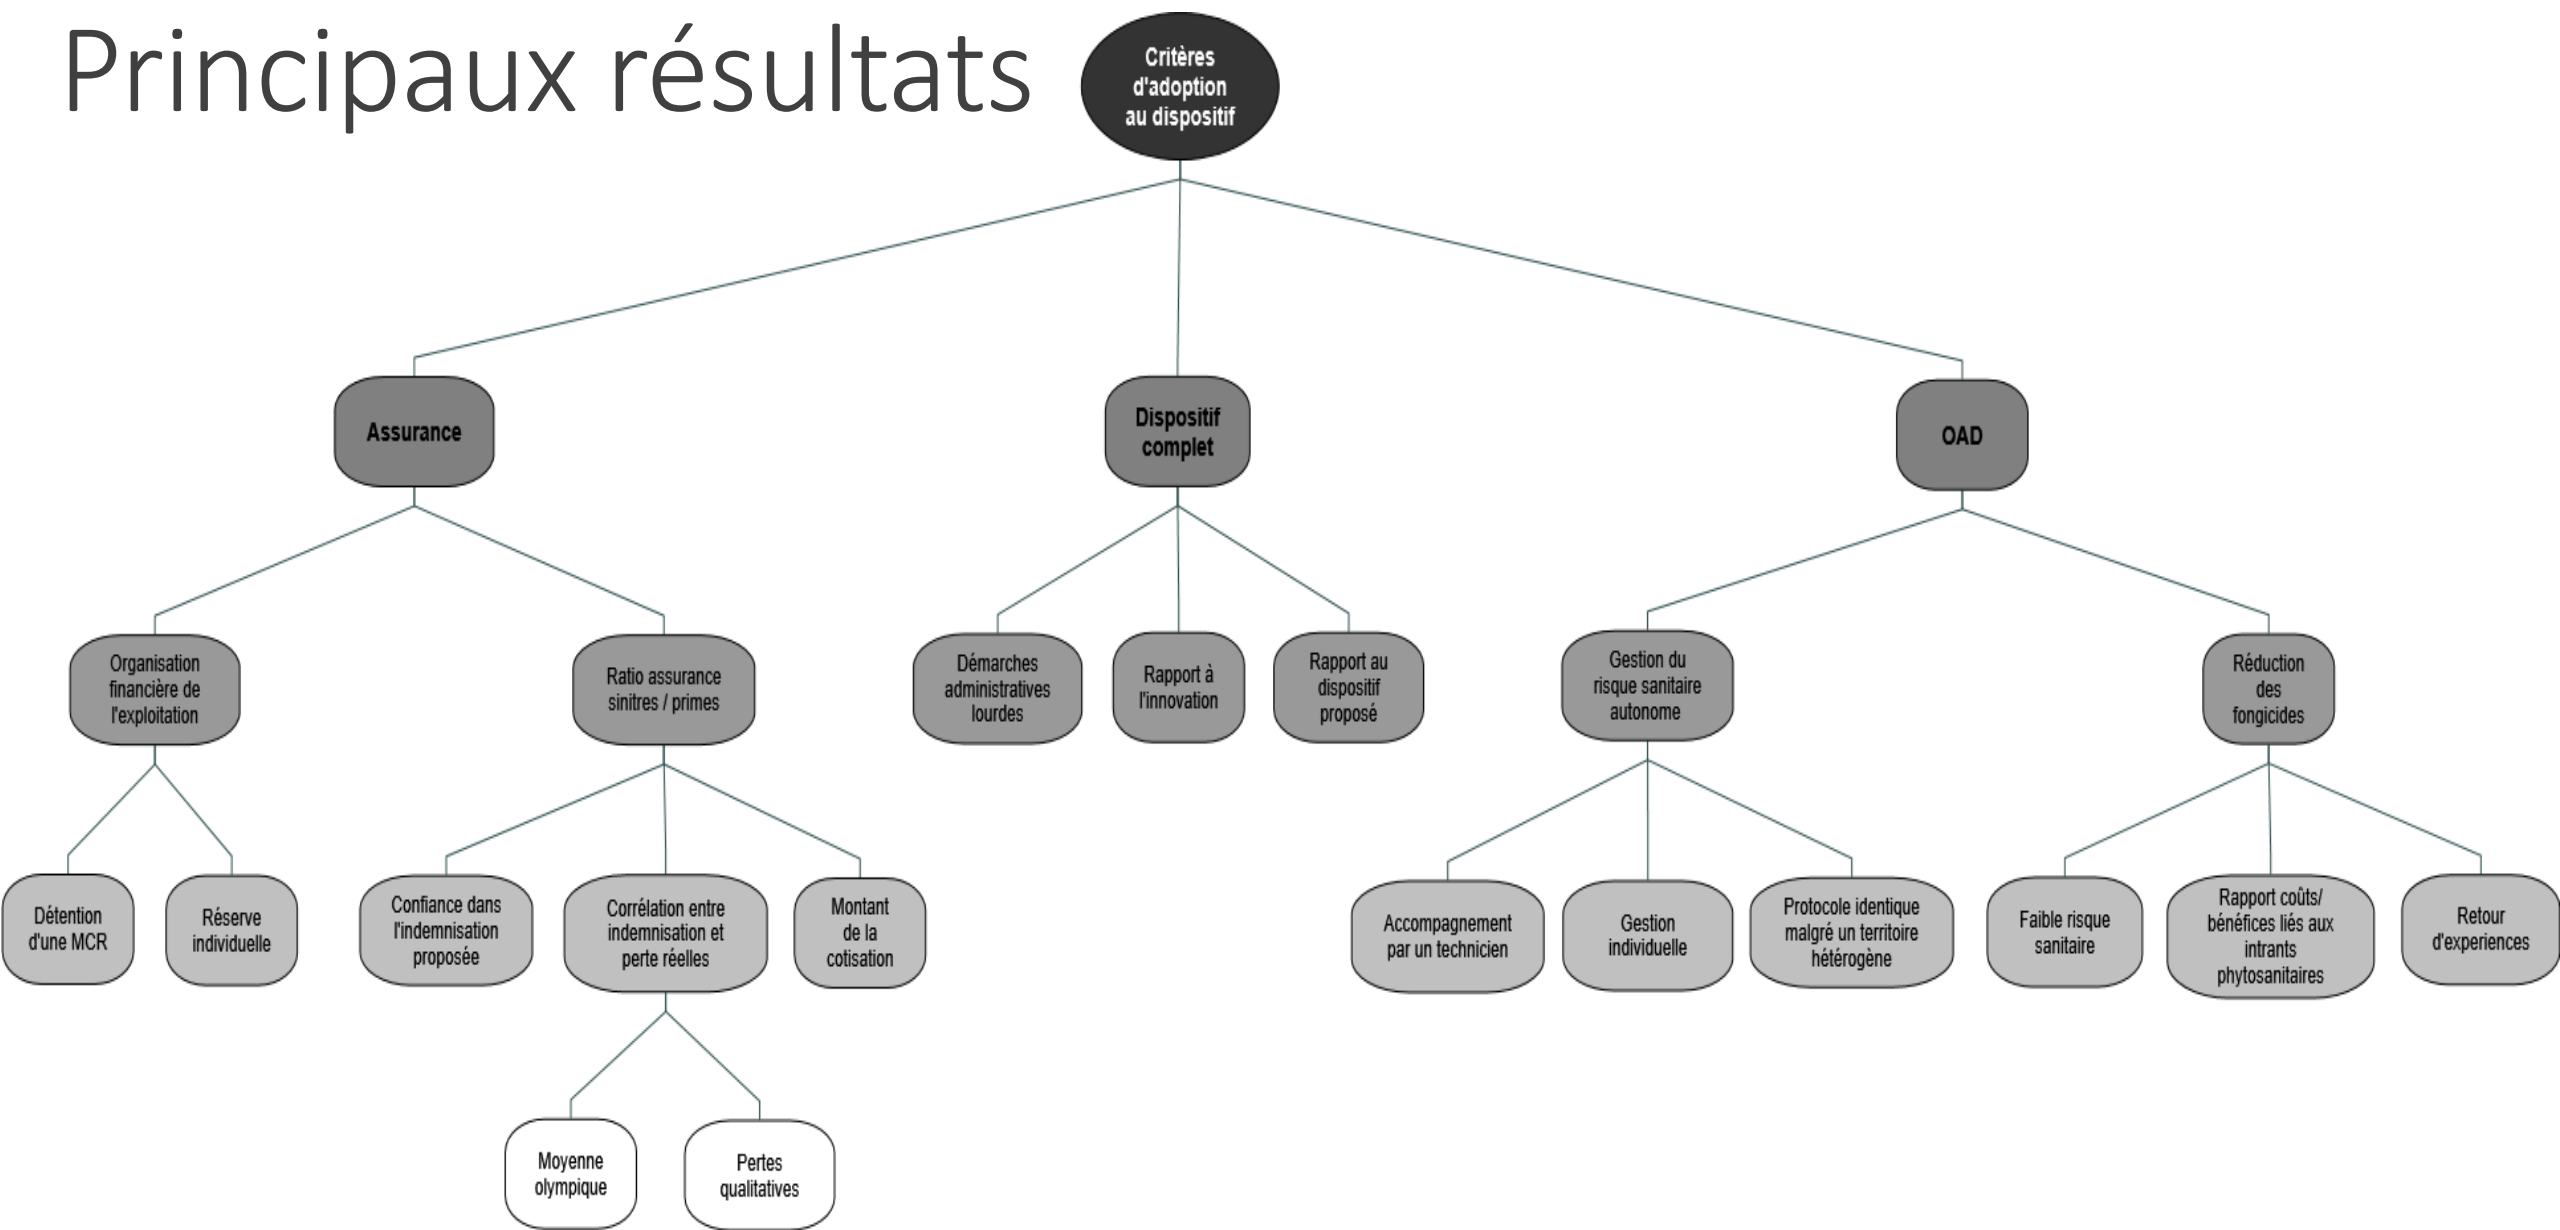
Principaux résultats

Critères d'adoption au dispositif

Assurance

Dispositif complet

OAD

Organisation financière de l'exploitation

Ratio assurance sinitres / primes

Démarches administratives lourdes

Rapport à l'innovation

Rapport au dispositif proposé

Gestion du risque sanitaire autonome

Réduction des fongicides

Détention d'une MCR

Réserve individuelle

Confiance dans l'indemnisation proposée

Corrélation entre indemnisation et perte réelles

Montant de la cotisation

Accompagnement par un technicien

Gestion individuelle

Protocole identique malgré un territoire hétérogène

Faible risque sanitaire

Rapport coûts/ bénéfices liés aux intrants phytosanitaires

Retour d'experiences

Moyenne olympique

Pertes qualitatives